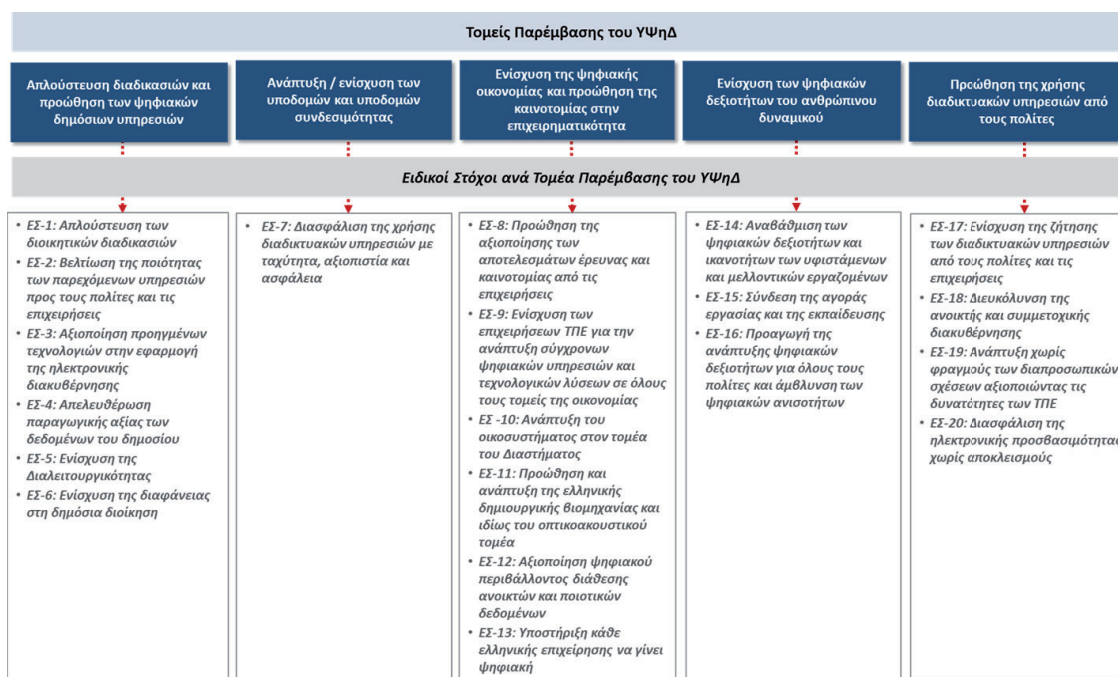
Τομείς Παρέμβασης του ΥΨηΔ

Απλούστευση διαδικασιών και προώθηση των ψηφιακών δημόσιων υπηρεσιών

Ανάπτυξη / ενίσχυση των υποδομών και υποδομών συνδεσιμότητας

Ενίσχυση της ψηφιακής οικονομίας και προώθηση της καινοτομίας στην επιχειρηματικότητα

Ενίσχυση των ψηφιακών δεξιοτήτων του ανθρώπινου δυναμικού

Προώθηση της χρήσης διαδικτυακών υπηρεσιών από τους πολίτες

Ειδικοί Στόχοι ανά Τομέα Παρέμβασης του ΥΨηΔ

• ΕΣ-1: Απλούστευση των διοικητικών διαδικασιών
• ΕΣ-2: Βελτίωση της ποιότητας των παρεχόμενων υπηρεσιών προς τους πολίτες και τις επιχειρήσεις
• ΕΣ-3: Αξιοποίηση προηγμένων τεχνολογιών στην εφαρμογή της ηλεκτρονικής διακυβέρνησης
• ΕΣ-4: Απελευθέρωση παραγωγικής αξίας των δεδομένων του δημοσίου
• ΕΣ-5: Ενίσχυση της Διαλειτουργικότητας
• ΕΣ-6: Ενίσχυση της διαφάνειας στη δημόσια διοίκηση

• ΕΣ-7: Διασφάλιση της χρήσης διαδικτυακών υπηρεσιών με ταχύτητα, αξιοπιστία και ασφάλεια

• ΕΣ-8: Προώθηση της αξιοποίησης των αποτελεσμάτων έρευνας και καινοτομίας από τις επιχειρήσεις
• ΕΣ-9: Ενίσχυση των επιχειρήσεων ΤΠΕ για την ανάπτυξη σύγχρονων ψηφιακών υπηρεσιών και τεχνολογικών λύσεων σε όλους τους τομείς της οικονομίας
• ΕΣ -10: Ανάπτυξη του οικοσυστήματος στον τομέα του Διαστήματος
• ΕΣ-11: Προώθηση και ανάπτυξη της ελληνικής δημιουργικής βιομηχανίας και ιδίως του οπτικοακουστικού τομέα
• ΕΣ-12: Αξιοποίηση ψηφιακού περιβάλλοντος διάθεσης ανοικτών και ποιοτικών δεδομένων
• ΕΣ-13: Υποστήριξη κάθε ελληνικής επιχείρησης να γίνει ψηφιακή

• ΕΣ-14: Αναβάθμιση των ψηφιακών δεξιοτήτων και ικανοτήτων των υφιστάμενων και μελλοντικών εργαζομένων
• ΕΣ-15: Σύνδεση της αγοράς εργασίας και της εκπαίδευσης
• ΕΣ-16: Προαγωγή της ανάπτυξης ψηφιακών δεξιοτήτων για όλους τους πολίτες και άμβλυνση των ψηφιακών ανισοτήτων

• ΕΣ-17: Ενίσχυση της ζήτησης των διαδικτυακών υπηρεσιών από τους πολίτες και τις επιχειρήσεις
• ΕΣ-18: Διευκόλυνση της ανοικτής και συμμετοχικής διακυβέρνησης
• ΕΣ-19: Ανάπτυξη χωρίς φραγμούς των διαπροσωπικών σχέσεων αξιοποιώντας τις δυνατότητες των ΤΠΕ
• ΕΣ-20: Διασφάλιση της ηλεκτρονικής προσβασιμότητας χωρίς αποκλεισμούς